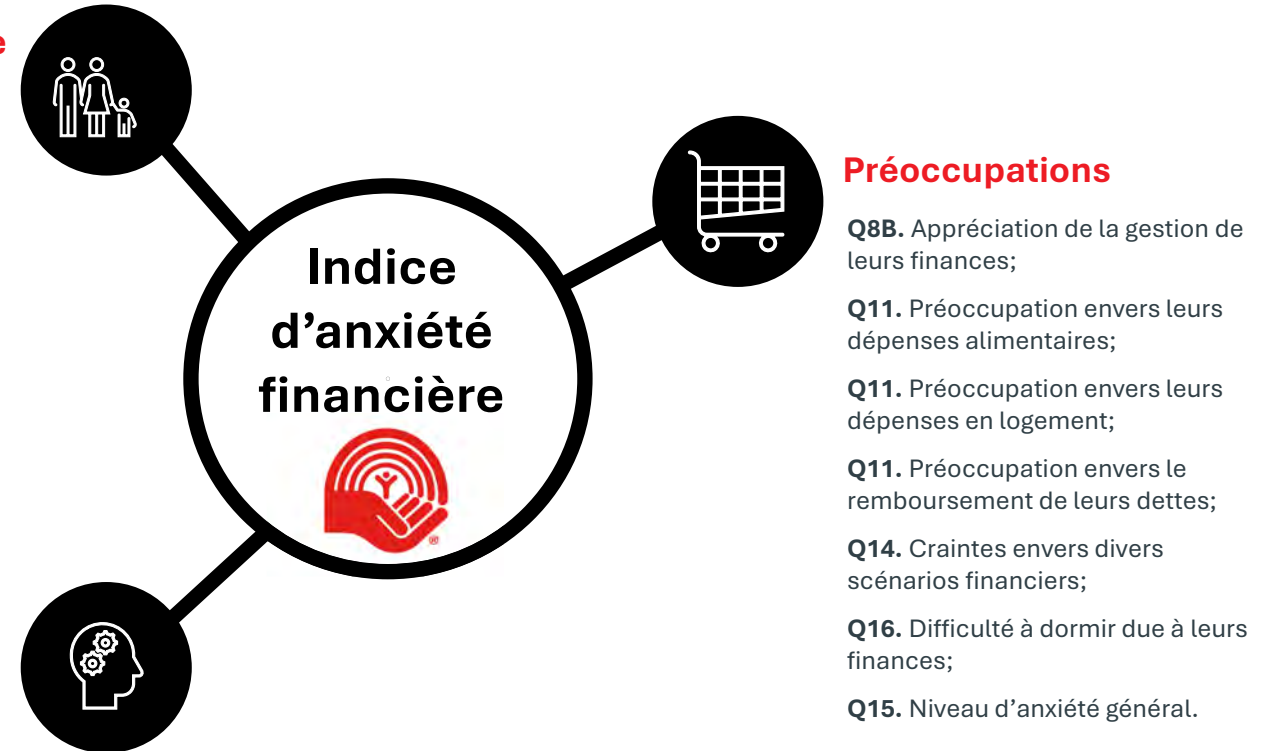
e

Indice d’anxiété financière

Préoccupations

**Q8B.** Appréciation de la gestion de leurs finances;

**Q11.** Préoccupation envers leurs dépenses alimentaires;

**Q11.** Préoccupation envers leurs dépenses en logement;

**Q11.** Préoccupation envers le remboursement de leurs dettes;

**Q14.** Craintes envers divers scénarios financiers;

**Q16.** Difficulté à dormir due à leurs finances;

**Q15.** Niveau d’anxiété général.